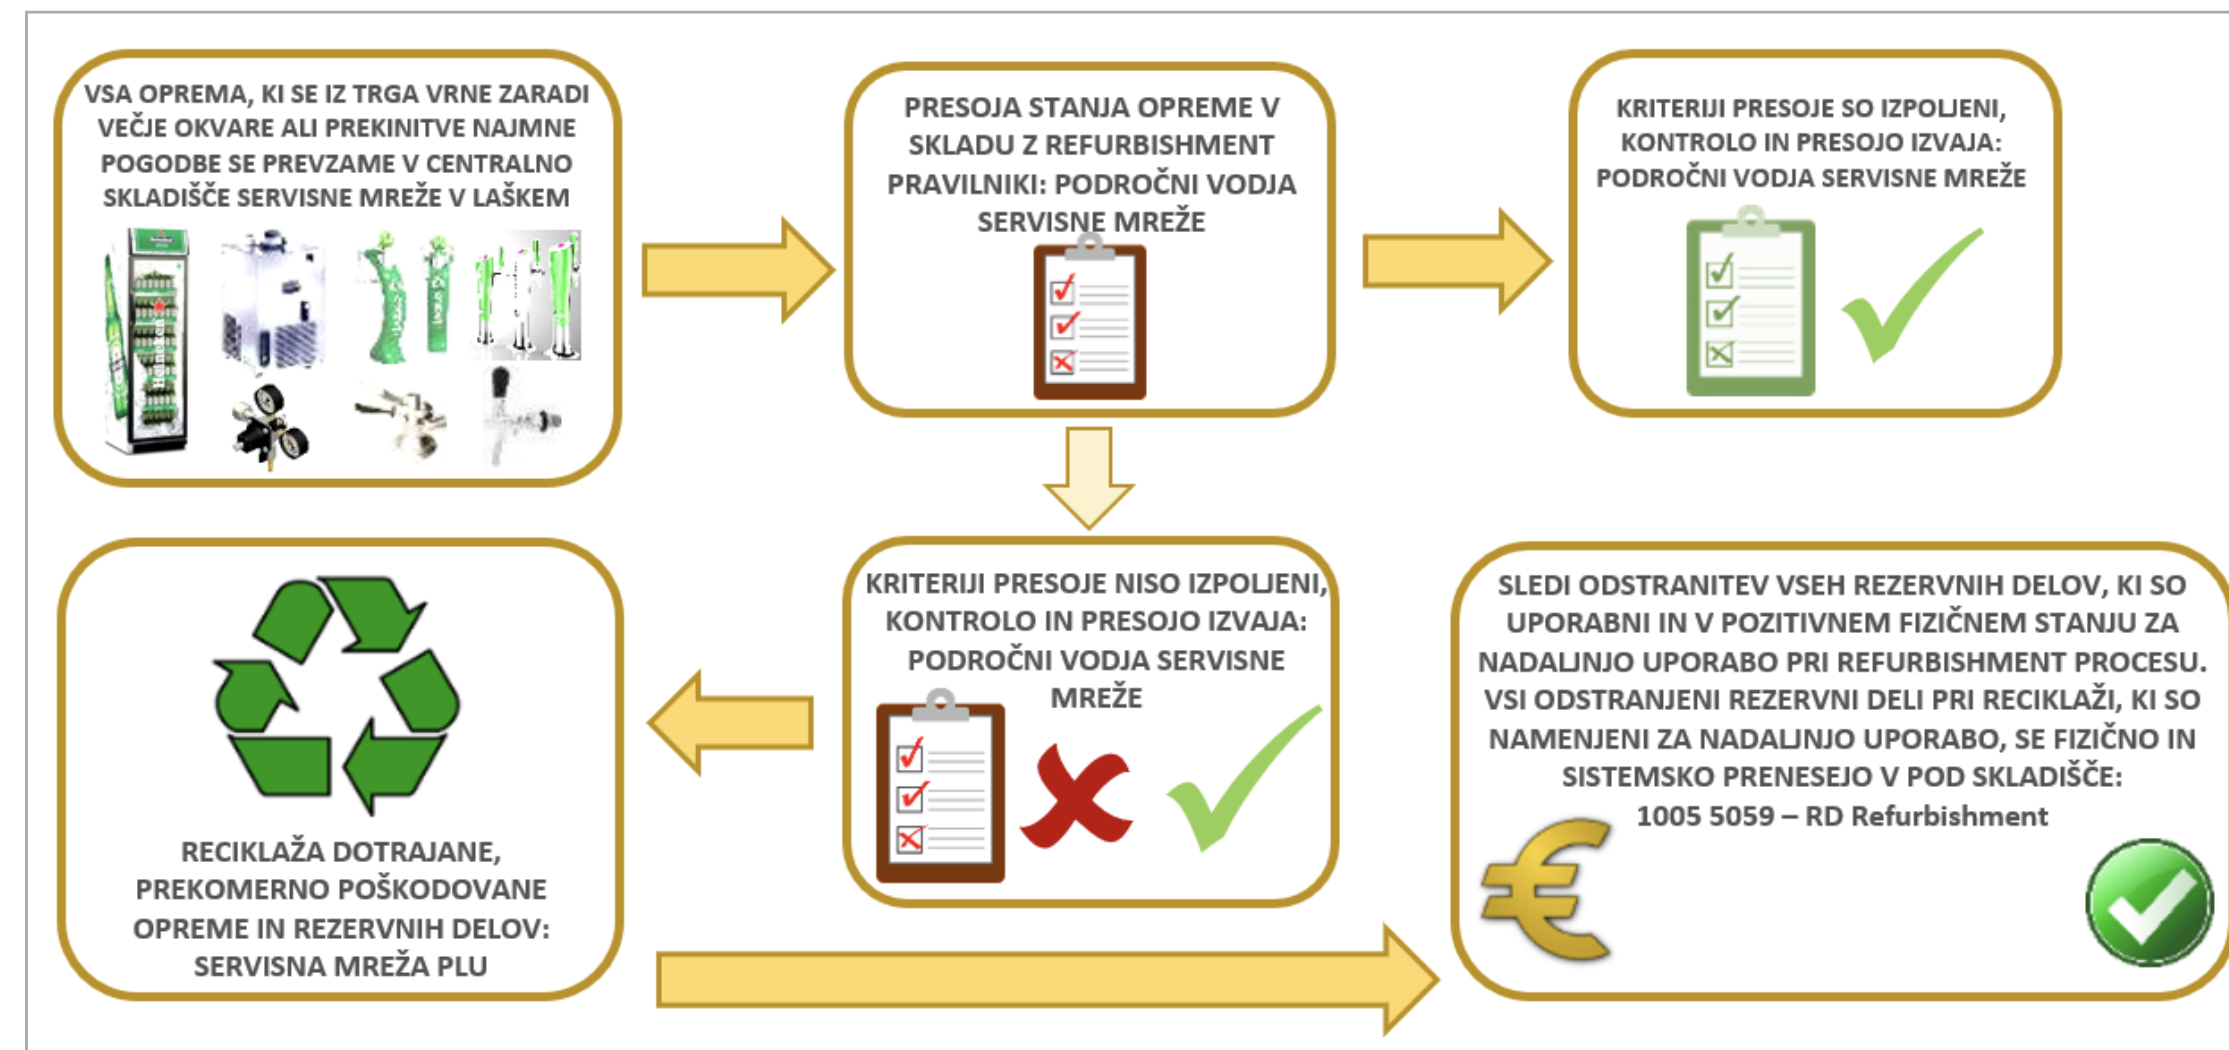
VSA OPREMA, KI SE IZ TRGA VRNE ZARADI VEČJE OKVARE ALI PREKINITVE NAJMNE POGODBE SE PREVZAME V CENTRALNO SKLADIŠČE SERVISNE MREŽE V LAŠKEM

PRESOJA STANJA OPREME V SKLADU Z REFURBISHMENT PRAVILNIKI: PODROČNI VODJA SERVISNE MREŽE

KRITERIJI PRESOJE SO IZPOLJENI, KONTROLO IN PRESOJO IZVAJA: PODROČNI VODJA SERVISNE MREŽE

RECIKLAŽA DOTRAJANE, PREKOMERNO POŠKODOVANE OPREME IN REZERVNIH DELOV: SERVISNA MREŽA PLU

KRITERIJI PRESOJE NISO IZPOLJENI, KONTROLO IN PRESOJO IZVAJA: PODROČNI VODJA SERVISNE MREŽE

SLEDI ODSTRANITEV VSEH REZERVNIH DELOV, KI SO UPORABNI IN V POZITIVNEM FIZIČNEM STANJU ZA NADALJNJO UPORABO PRI REFURBISHMENT PROCESU. VSI ODSTRANJENI REZERVNI DELI PRI RECIKLAŽI, KI SO NAMENJENI ZA NADALJNJO UPORABO, SE FIZIČNO IN SISTEMSKO PRENESEJO V POD SKLADIŠČE: 1005 5059 – RD Refurbishment